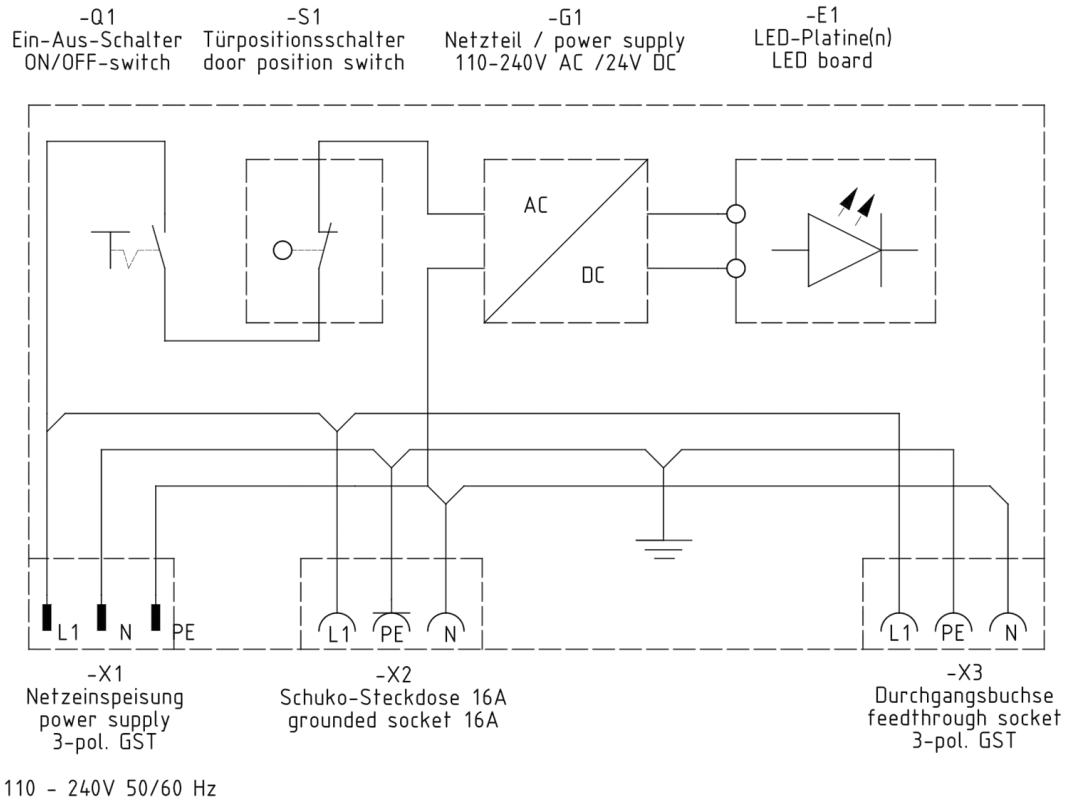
-Q1
Ein-Aus-Schalter
ON/OFF-switch

-S1
Türpositionsschalter
door position switch

-G1
Netzteil / power supply
110-240V AC /24V DC

-E1
LED-Platine(n)
LED board

AC

DC

L1 N PE

L1 PE N

L1 PE N

-X1
Netzeinspeisung
power supply
3-pol. GST

-X2
Schuko-Steckdose 16A
grounded socket 16A

-X3
Durchgangsbuchse
feedthrough socket
3-pol. GST

110 - 240V 50/60 Hz